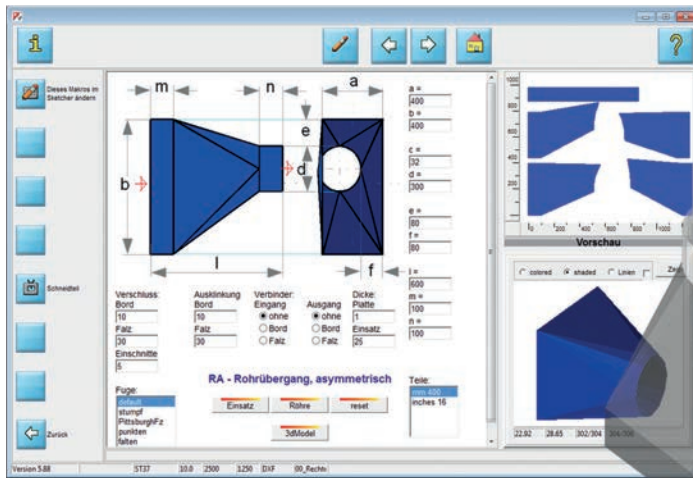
Dieses Makros im Sketcher ändern

Schneidteil

Zurück

m
n
a
b
e
d
l
f

a =
400
b =
400
c =
32
d =
300
e =
80
f =
80
l =
600
m =
100
n =
100

Verschluss:
Bord
10
Falz
30
Einschnitte
5

Ausklinkung
Bord
10
Falz
30

Verbinder:
Eingang
ohne
Bord
Falz

Ausgang
ohne
Bord
Falz

Dicke:
Platte
1
Einsatz
25

Fuge:
default
stumpf
PittsburghFz
punkten
falten

RA - Rohrübergang, asymmetrisch

Einsatz
Röhre
reset
3dModel

Teile:
mm 400
inches 16

Vorschau

colored
shaded
Linien
Zen

22.92 28.65 302/304 304/306

Version 5.88 ST37 10.0 2500 1250 DXF 00_Rechts